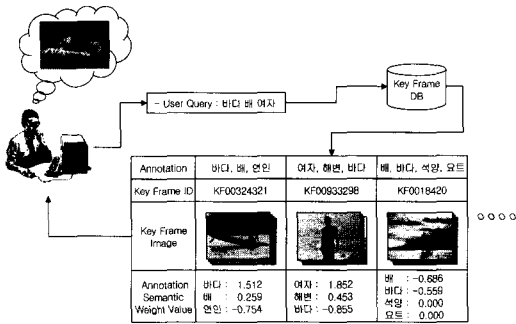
- User Query : 바다 배 여자

Key Frame DB

| Annotation | 바다, 배, 연인 | 여자, 해변, 바다 | 배, 바다, 석양, 요트 |
|---|---|---|---|
| Key Frame ID | KF00324321 | KF00933298 | KF0018420 |
| Key Frame Image | | | |
| Annotation Semantic Weight Value | 바다 : 1.512<br>배 : 0.259<br>연인 : −0.754 | 여자 : 1.852<br>해변 : 0.453<br>바다 : −0.855 | 배 : −0.686<br>바다 : −0.559<br>석양 : 0.000<br>요트 : 0.000 |

○○○○